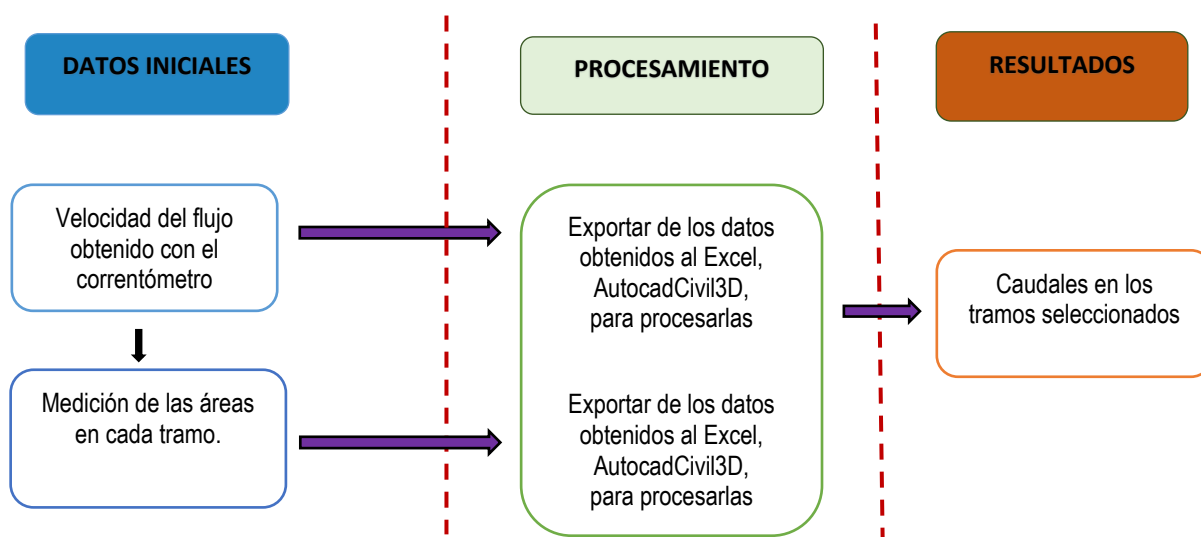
DATOS INICIALES

PROCESAMIENTO

RESULTADOS

Velocidad del flujo obtenido con el correntómetro

Medición de las áreas en cada tramo.

Exportar de los datos obtenidos al Excel, AutocadCivil3D, para procesarlas

Exportar de los datos obtenidos al Excel, AutocadCivil3D, para procesarlas

Caudales en los tramos seleccionados